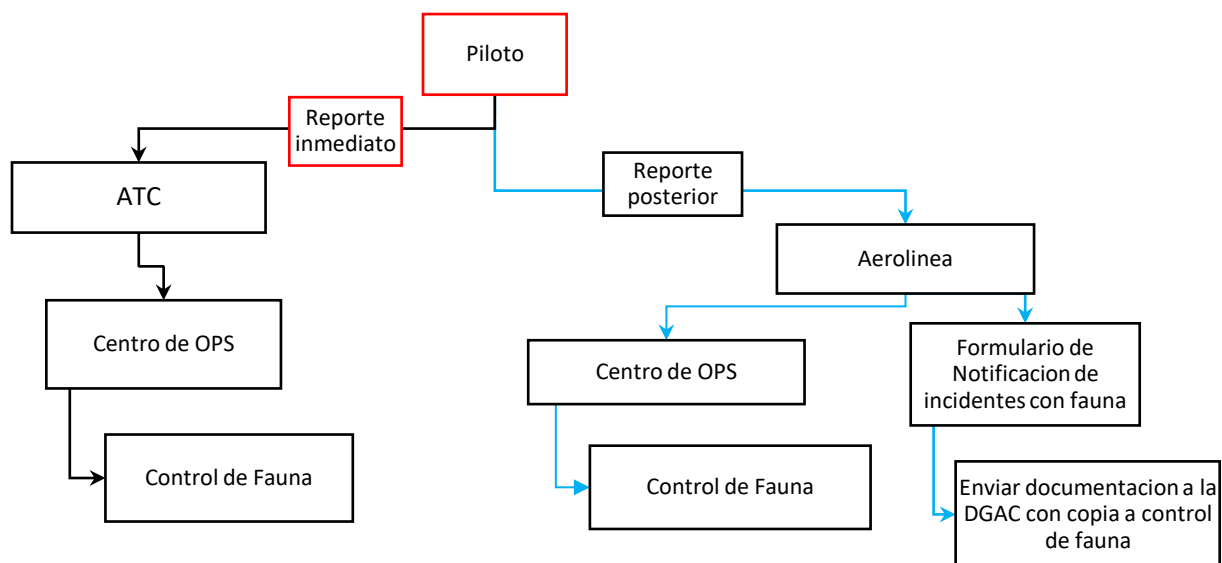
Piloto

Reporte inmediato

ATC

Centro de OPS

Control de Fauna

Reporte posterior

Aerolinea

Centro de OPS

Control de Fauna

Formulario de Notificacion de incidentes con fauna

Enviar documentacion a la DGAC con copia a control de fauna